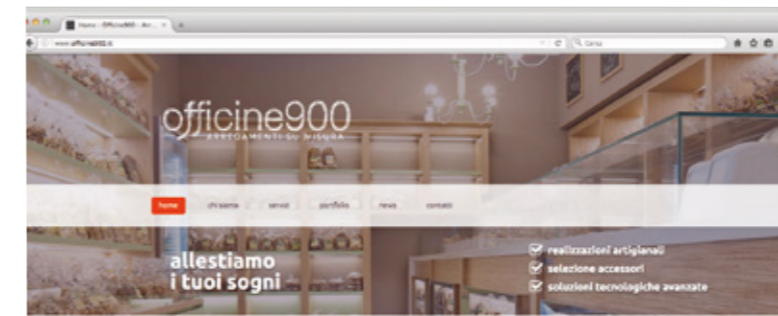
Home - Officine900 - Ar...
www.officine900.it
Cerca
officine900
ARREDAMENTI SU MISURA
home
chi siamo
servizi
portfolio
news
contatti
allestiamo
i tuoi sogni
realizzazioni artigianali
selezione accessori
soluzioni tecnologiche avanzate